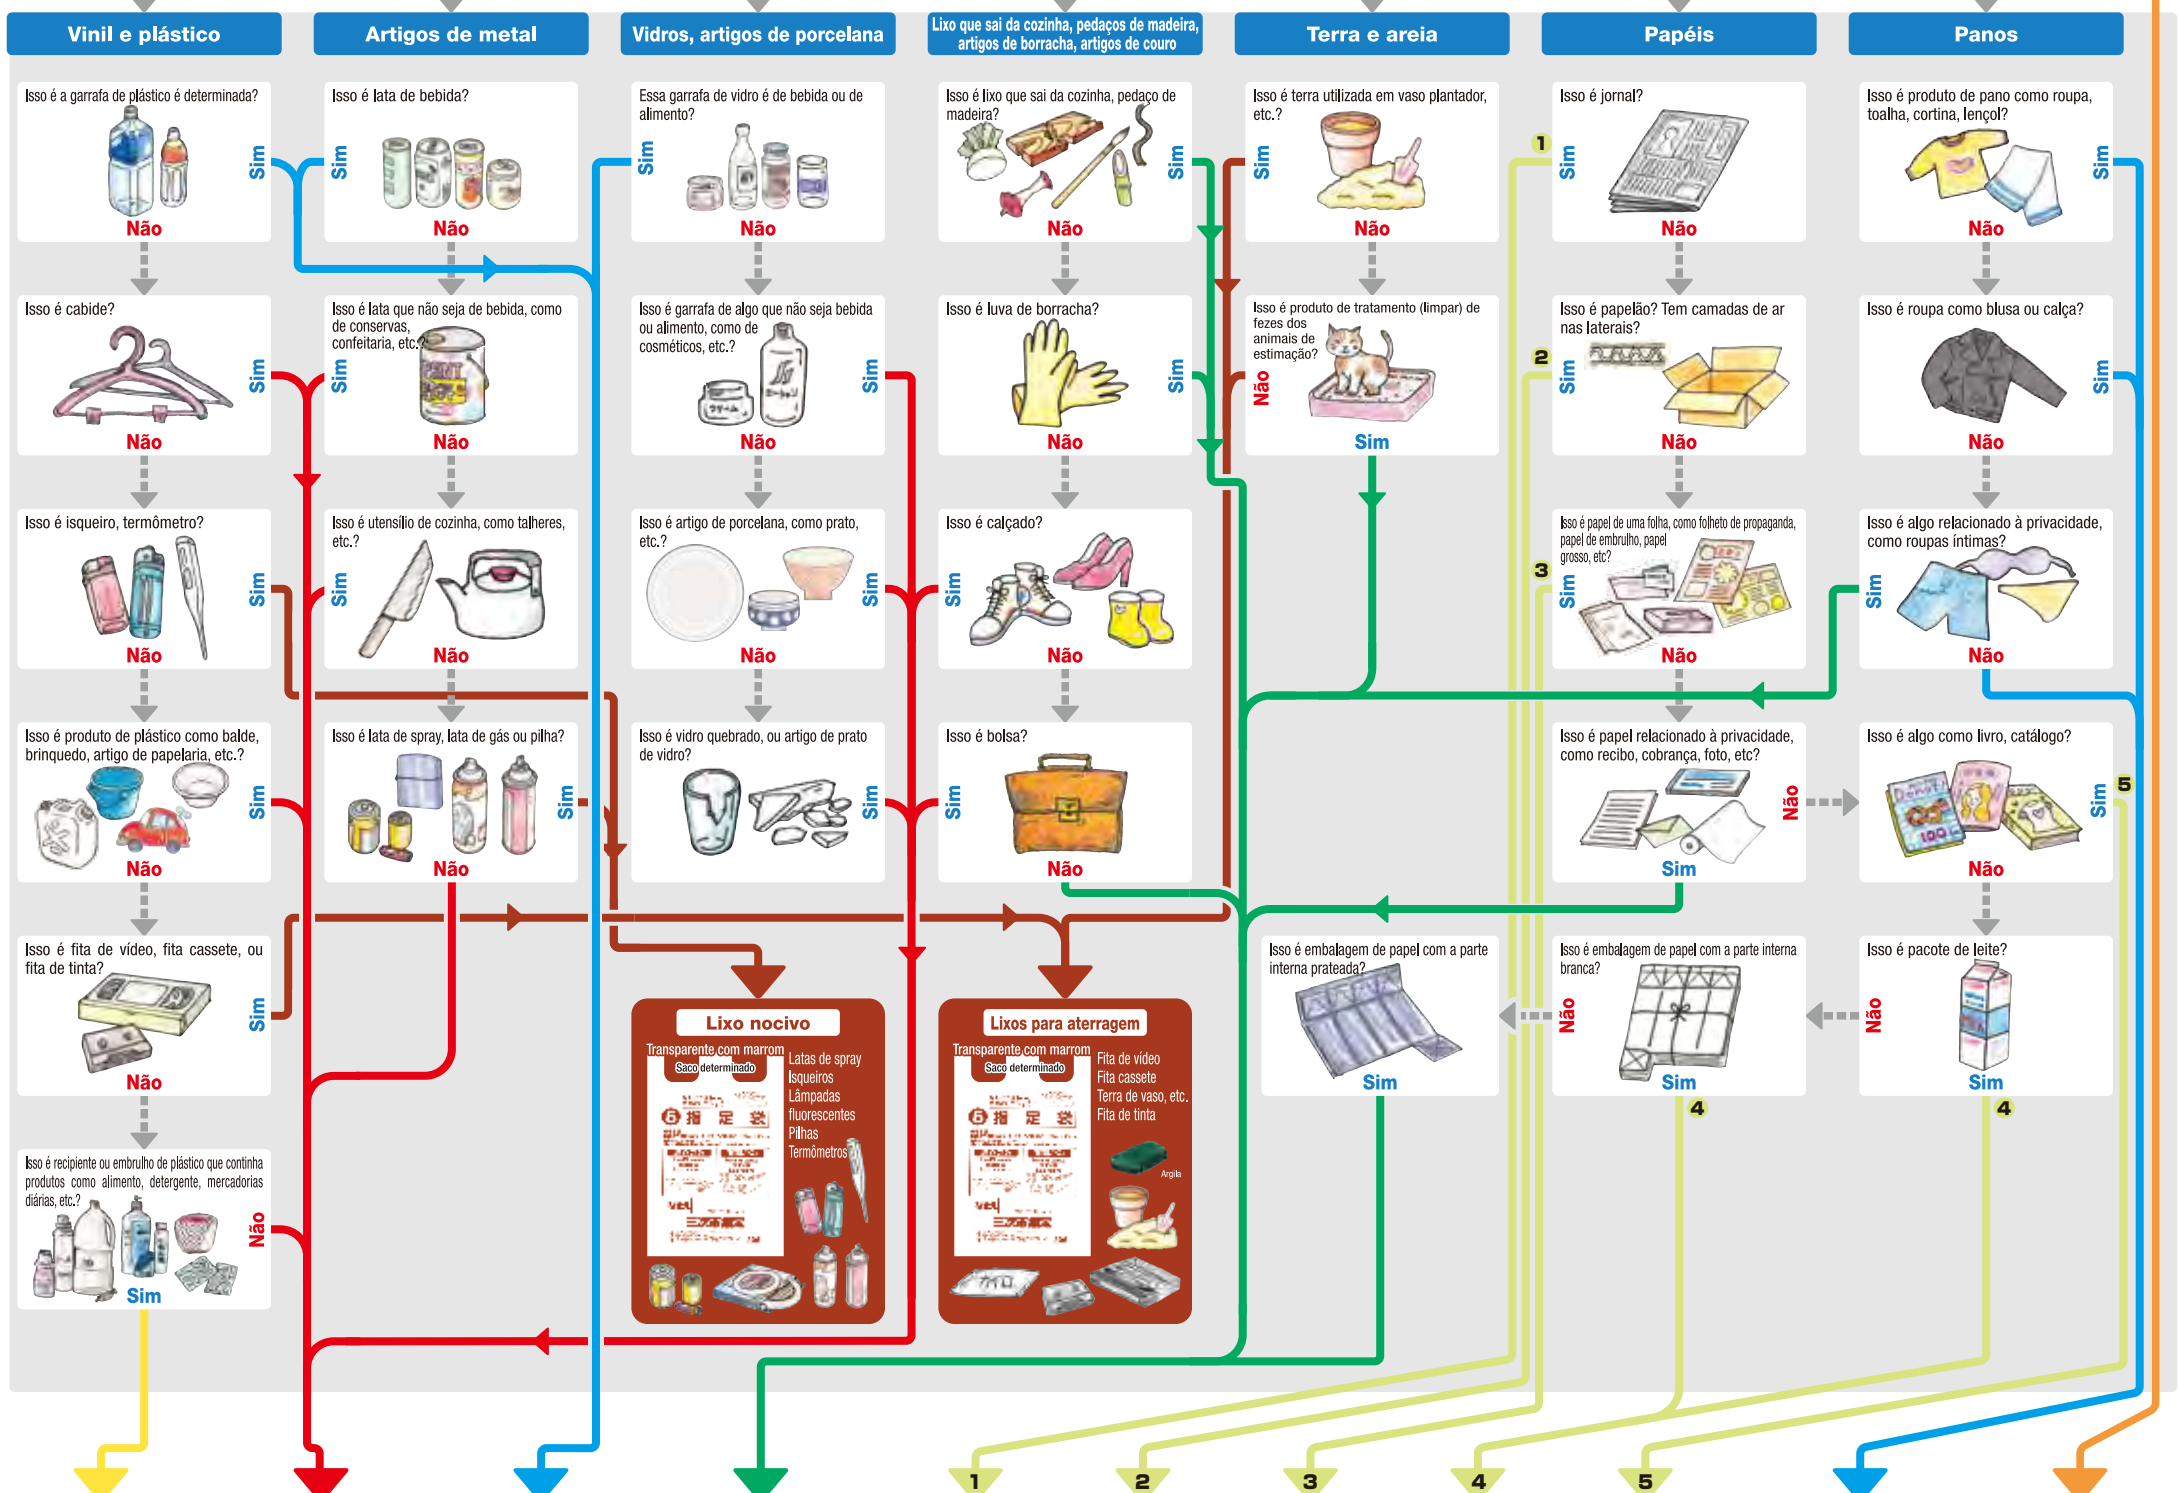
Vinil e plástico

Isso é a garrafa de plástico é determinada?
Sim
Não

Isso é cabide?
Sim
Não

Isso é isqueiro, termômetro?
Sim
Não

Isso é produto de plástico como balde, brinquedo, artigo de papelaria, etc.?
Sim
Não

Isso é fita de vídeo, fita cassete, ou fita de tinta?
Sim
Não

Isso é recipiente ou embrulho de plástico que continha produtos como alimento, detergente, mercadorias diárias, etc.?
Não
Sim

Artigos de metal

Isso é lata de bebida?
Sim
Não

Isso é lata que não seja de bebida, como de conservas, confeitaria, etc.?
Sim
Não

Isso é utensílio de cozinha, como talheres, etc.?
Sim
Não

Isso é lata de spray, lata de gás ou pilha?
Sim
Não

Vidros, artigos de porcelana

Essa garrafa de vidro é de bebida ou de alimento?
Sim
Não

Isso é garrafa de algo que não seja bebida ou alimento, como de cosméticos, etc.?
Sim
Não

Isso é artigo de porcelana, como prato, etc.?
Sim
Não

Isso é vidro quebrado, ou artigo de prato de vidro?
Sim

Lixo que sai da cozinha, pedaços de madeira, artigos de borracha, artigos de couro

Isso é lixo que sai da cozinha, pedaço de madeira?
Sim
Não

Isso é luva de borracha?
Sim
Não

Isso é calçado?
Sim
Não

Isso é bolsa?
Sim
Não

Terra e areia

Isso é terra utilizada em vaso plantador, etc.?
Sim
Não

Isso é produto de tratamento (limpar) de fezes dos animais de estimação?
Não
Sim

Papéis

Isso é jornal?
1
Sim
Não

Isso é papelão? Tem camadas de ar nas laterais?
2
Sim
Não

Isso é papel de uma folha, como folheto de propaganda, papel de embrulho, papel grosso, etc?
3
Sim
Não

Isso é papel relacionado à privacidade, como recibo, cobrança, foto, etc?
Não
Sim

Panos

Isso é produto de pano como roupa, toalha, cortina, lençol?
Sim
Não

Isso é roupa como blusa ou calça?
Sim
Não

Isso é algo relacionado à privacidade, como roupas íntimas?
Sim
Não

Isso é algo como livro, catálogo?
Sim
5
Não

Isso é embalagem de papel com a parte interna prateada?
Sim

Isso é embalagem de papel com a parte interna branca?
Não
Sim
4

Isso é pacote de leite?
Não
Sim
4

Lixo nocivo
Transparente,com marrom
Saco determinado
Latas de spray
Isqueiros
Lâmpadas fluorescentes
Pilhas
Termômetros

Lixos para aterragem
Transparente,com marrom
Saco determinado
Fita de vídeo
Fita cassete
Terra de vaso, etc.
Fita de tinta
Argila

1
2
3
4
5